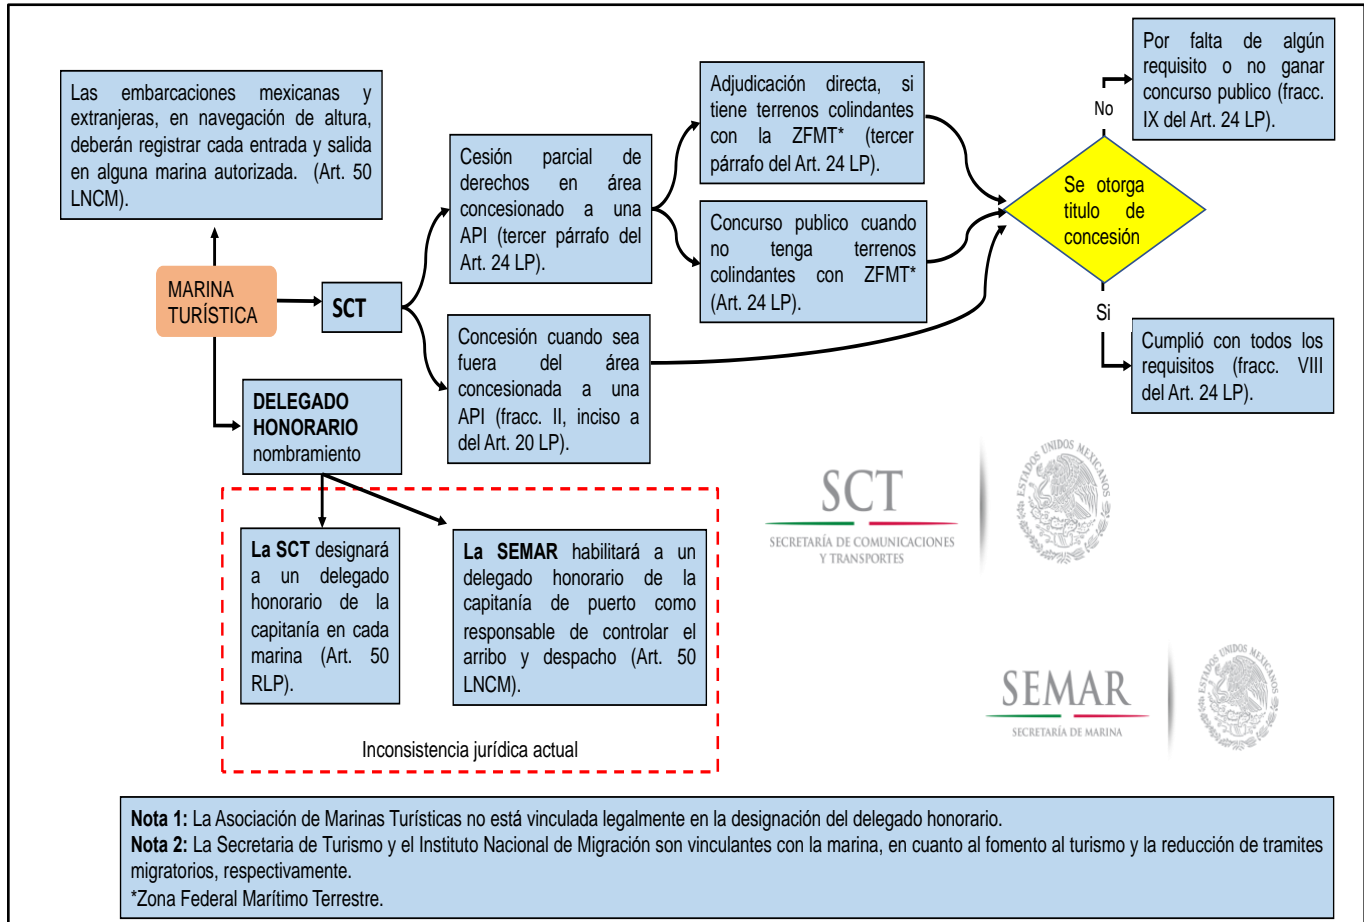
Las embarcaciones mexicanas y extranjeras, en navegación de altura, deberán registrar cada entrada y salida en alguna marina autorizada. (Art. 50 LNCM).

MARINA TURÍSTICA

SCT

Cesión parcial de derechos en área concesionado a una API (tercer párrafo del Art. 24 LP).

Concesión cuando sea fuera del área concesionada a una API (fracc. II, inciso a del Art. 20 LP).

Adjudicación directa, si tiene terrenos colindantes con la ZFMT* (tercer párrafo del Art. 24 LP).

Concurso publico cuando no tenga terrenos colindantes con ZFMT* (Art. 24 LP).

Se otorga titulo de concesión

No

Por falta de algún requisito o no ganar concurso publico (fracc. IX del Art. 24 LP).

Si

Cumplió con todos los requisitos (fracc. VIII del Art. 24 LP).

DELEGADO HONORARIO nombramiento

La SCT designará a un delegado honorario de la capitanía en cada marina (Art. 50 RLP).

La SEMAR habilitará a un delegado honorario de la capitanía de puerto como responsable de controlar el arribo y despacho (Art. 50 LNCM).

Inconsistencia jurídica actual

SCT
SECRETARÍA DE COMUNICACIONES Y TRANSPORTES

ESTADOS UNIDOS MEXICANOS

SEMAR
SECRETARÍA DE MARINA

ESTADOS UNIDOS MEXICANOS

Nota 1: La Asociación de Marinas Turísticas no está vinculada legalmente en la designación del delegado honorario.
Nota 2: La Secretaria de Turismo y el Instituto Nacional de Migración son vinculantes con la marina, en cuanto al fomento al turismo y la reducción de tramites migratorios, respectivamente.
*Zona Federal Marítimo Terrestre.